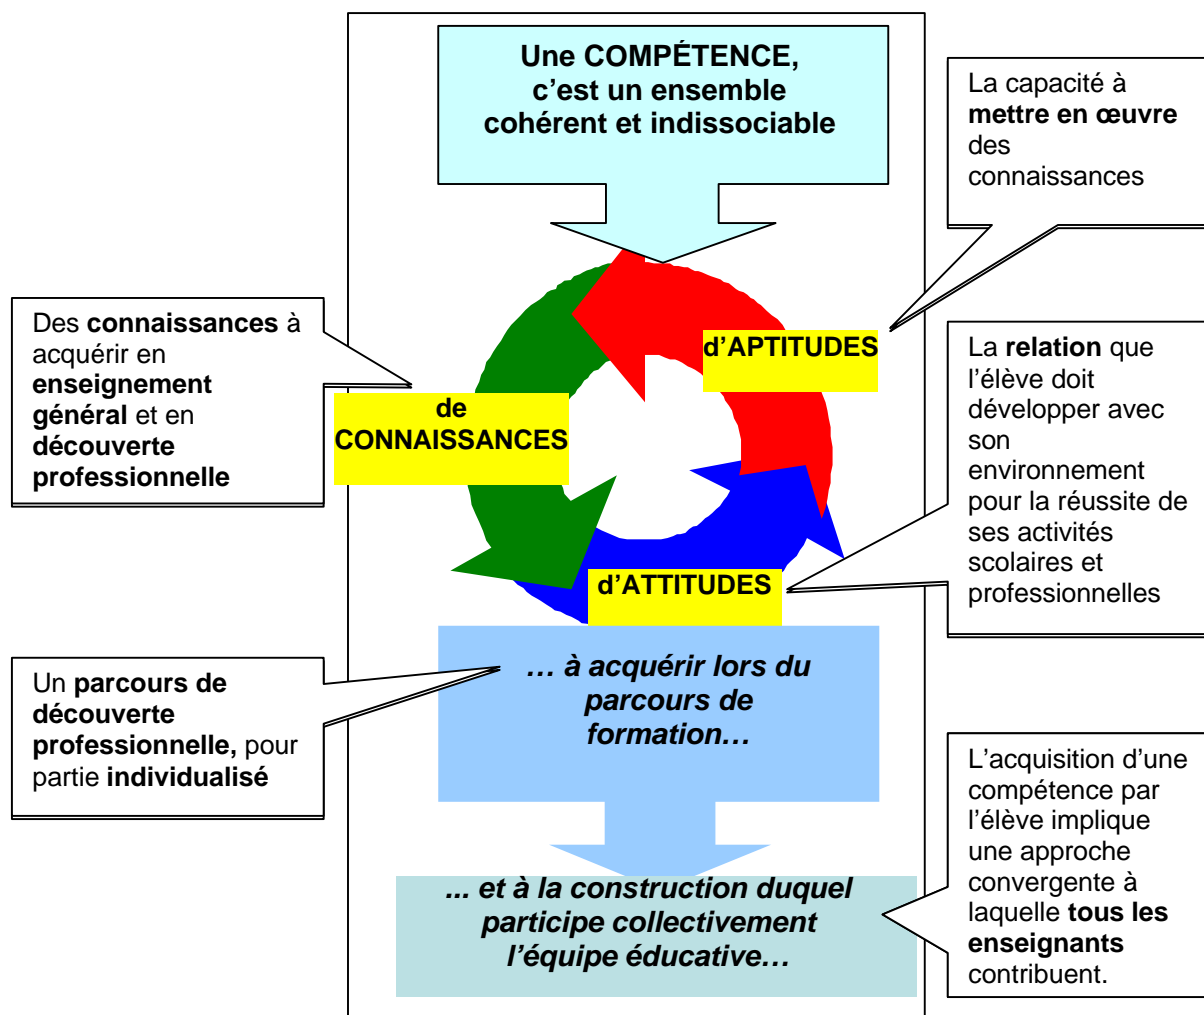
Une COMPÉTENCE, c'est un ensemble cohérent et indissociable

La capacité à **mettre en œuvre** des connaissances

Des **connaissances** à acquérir en **enseignement général** et en **découverte professionnelle**

d'APTITUDES

de CONNAISSANCES

La **relation** que l'élève doit développer avec son environnement pour la réussite de ses activités scolaires et professionnelles

d'ATTITUDES

Un **parcours de découverte professionnelle,** pour partie **individualisé**

… à acquérir lors du parcours de formation…

L'acquisition d'une compétence par l'élève implique une approche convergente à laquelle **tous les enseignants** contribuent.

... et à la construction duquel participe collectivement l'équipe éducative…